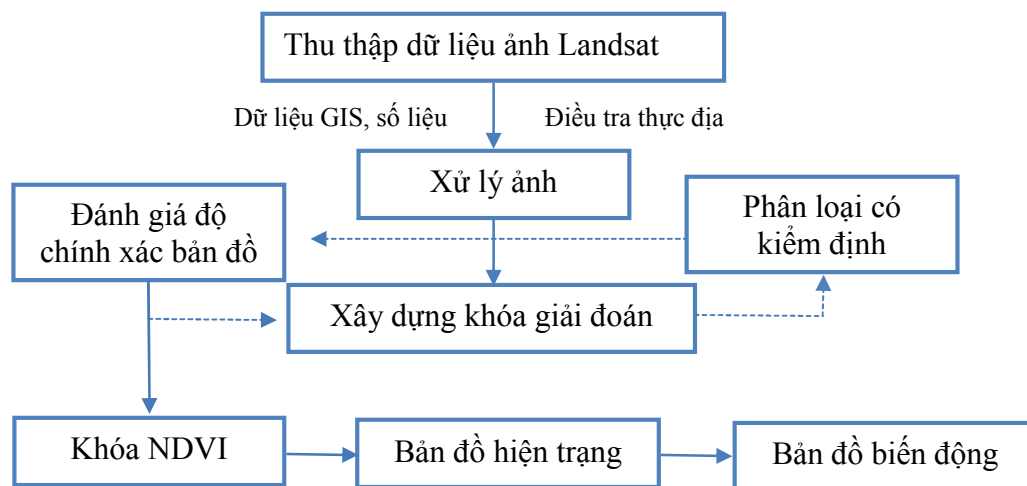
Thu thập dữ liệu ảnh Landsat

Dữ liệu GIS, số liệu

Điều tra thực địa

Xử lý ảnh

Đánh giá độ chính xác bản đồ

Phân loại có kiểm định

Xây dựng khóa giải đoán

Khóa NDVI

Bản đồ hiện trạng

Bản đồ biến động